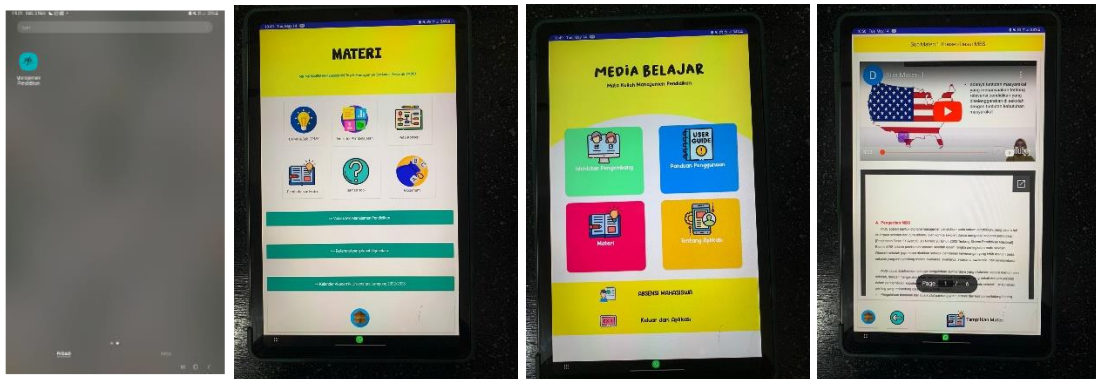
Manajemen Pendidikan

MATERI

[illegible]

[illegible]

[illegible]

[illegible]

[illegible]

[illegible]

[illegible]

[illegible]

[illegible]

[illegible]

MEDIA BELAJAR

Mata Kuliah Manajemen Pendidikan

Identitas Pengembang

USER GUIDE

Panduan Penggunaan

Materi

Tentang Aplikasi

ABSENSI MAHASISWA

Keluar dari Aplikasi

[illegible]

A. Pengertian MBS

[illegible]

Page 1 / 6

Tampilkan Materi